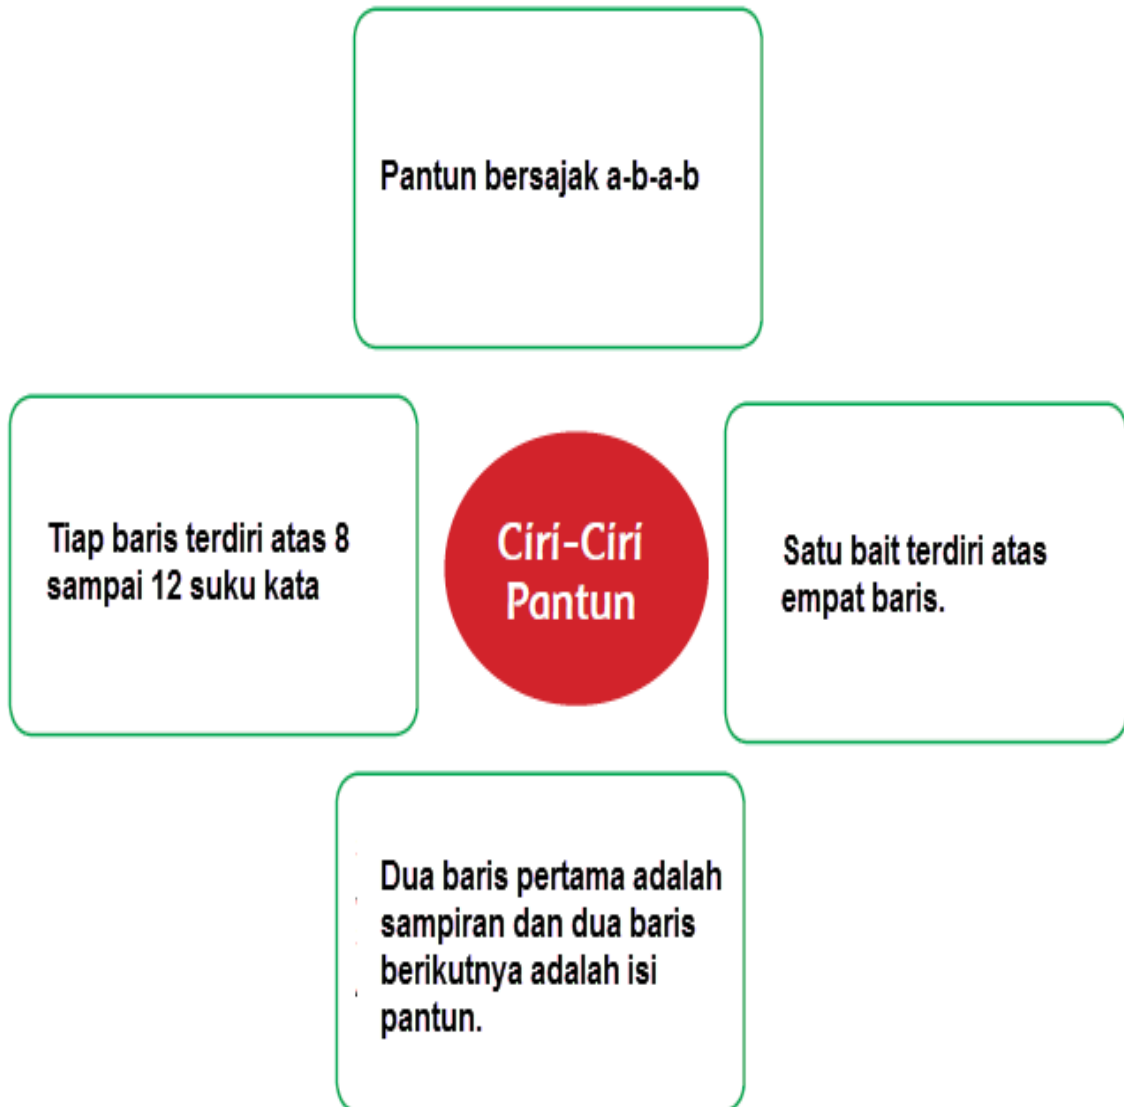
Pantun bersajak a-b-a-b

Tiap baris terdiri atas 8 sampai 12 suku kata

Ciri-Ciri Pantun

Satu bait terdiri atas empat baris.

Dua baris pertama adalah sampiran dan dua baris berikutnya adalah isi pantun.